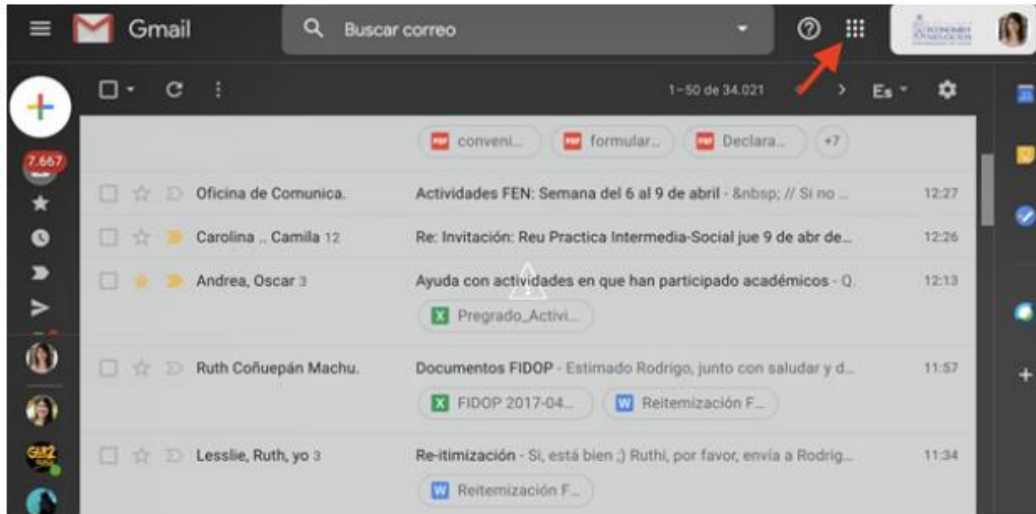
Gmail

Buscar correo

7.667

1–50 de 34.021

Es

conveni...

formular...

Declara...

+7

Oficina de Comunica. Actividades FEN: Semana del 6 al 9 de abril - &nbsp; // Si no ... 12:27

Carolina .. Camila 12 Re: Invitación: Reu Practica Intermedia-Social jue 9 de abr de... 12:26

Andrea, Oscar 3 Ayuda con actividades en que han participado académicos - Q. 12:13

Pregrado_Activi...

Ruth Coñuepán Machu. Documentos FIDOP - Estimado Rodrigo, junto con saludar y d... 11:57

FIDOP 2017-04...

Reitemización F...

Lesslie, Ruth, yo 3 Re-itimización - Si, está bien ;) Ruthi, por favor, envía a Rodrig... 11:34

Reitemización F...